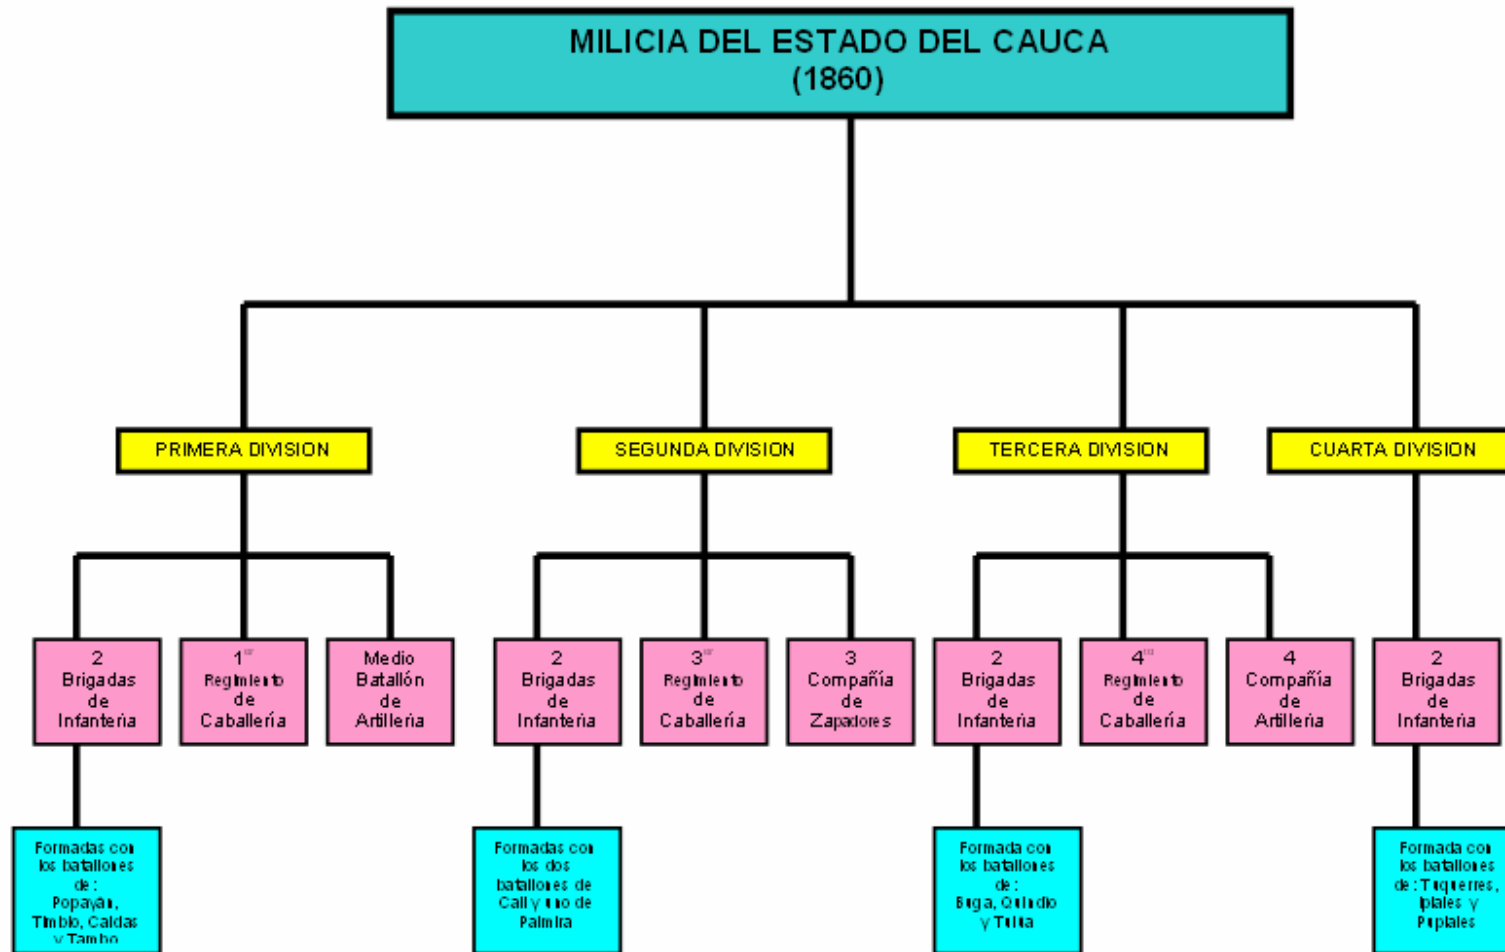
MILICIA DEL ESTADO DEL CAUCA
(1860)

PRIMERA DIVISION

SEGUNDA DIVISION

TERCERA DIVISION

CUARTA DIVISION

2 Brigadas de Infantería

1$^{er}$ Regimiento de Caballería

Medio Batallón de Artillería

2 Brigadas de Infantería

3$^{er}$ Regimiento de Caballería

3 Compañía de Zapadores

2 Brigadas de Infantería

4$^{to}$ Regimiento de Caballería

4 Compañía de Artillería

2 Brigadas de Infantería

Formadas con los batallones de: Popayán, Timbío, Caldas y Tambo

Formadas con los dos batallones de Cali y uno de Palmira

Formada con los batallones de: Buga, Quindío y Tuluá

Formada con los batallones de: Túquerres, Ipiales y Pupiales